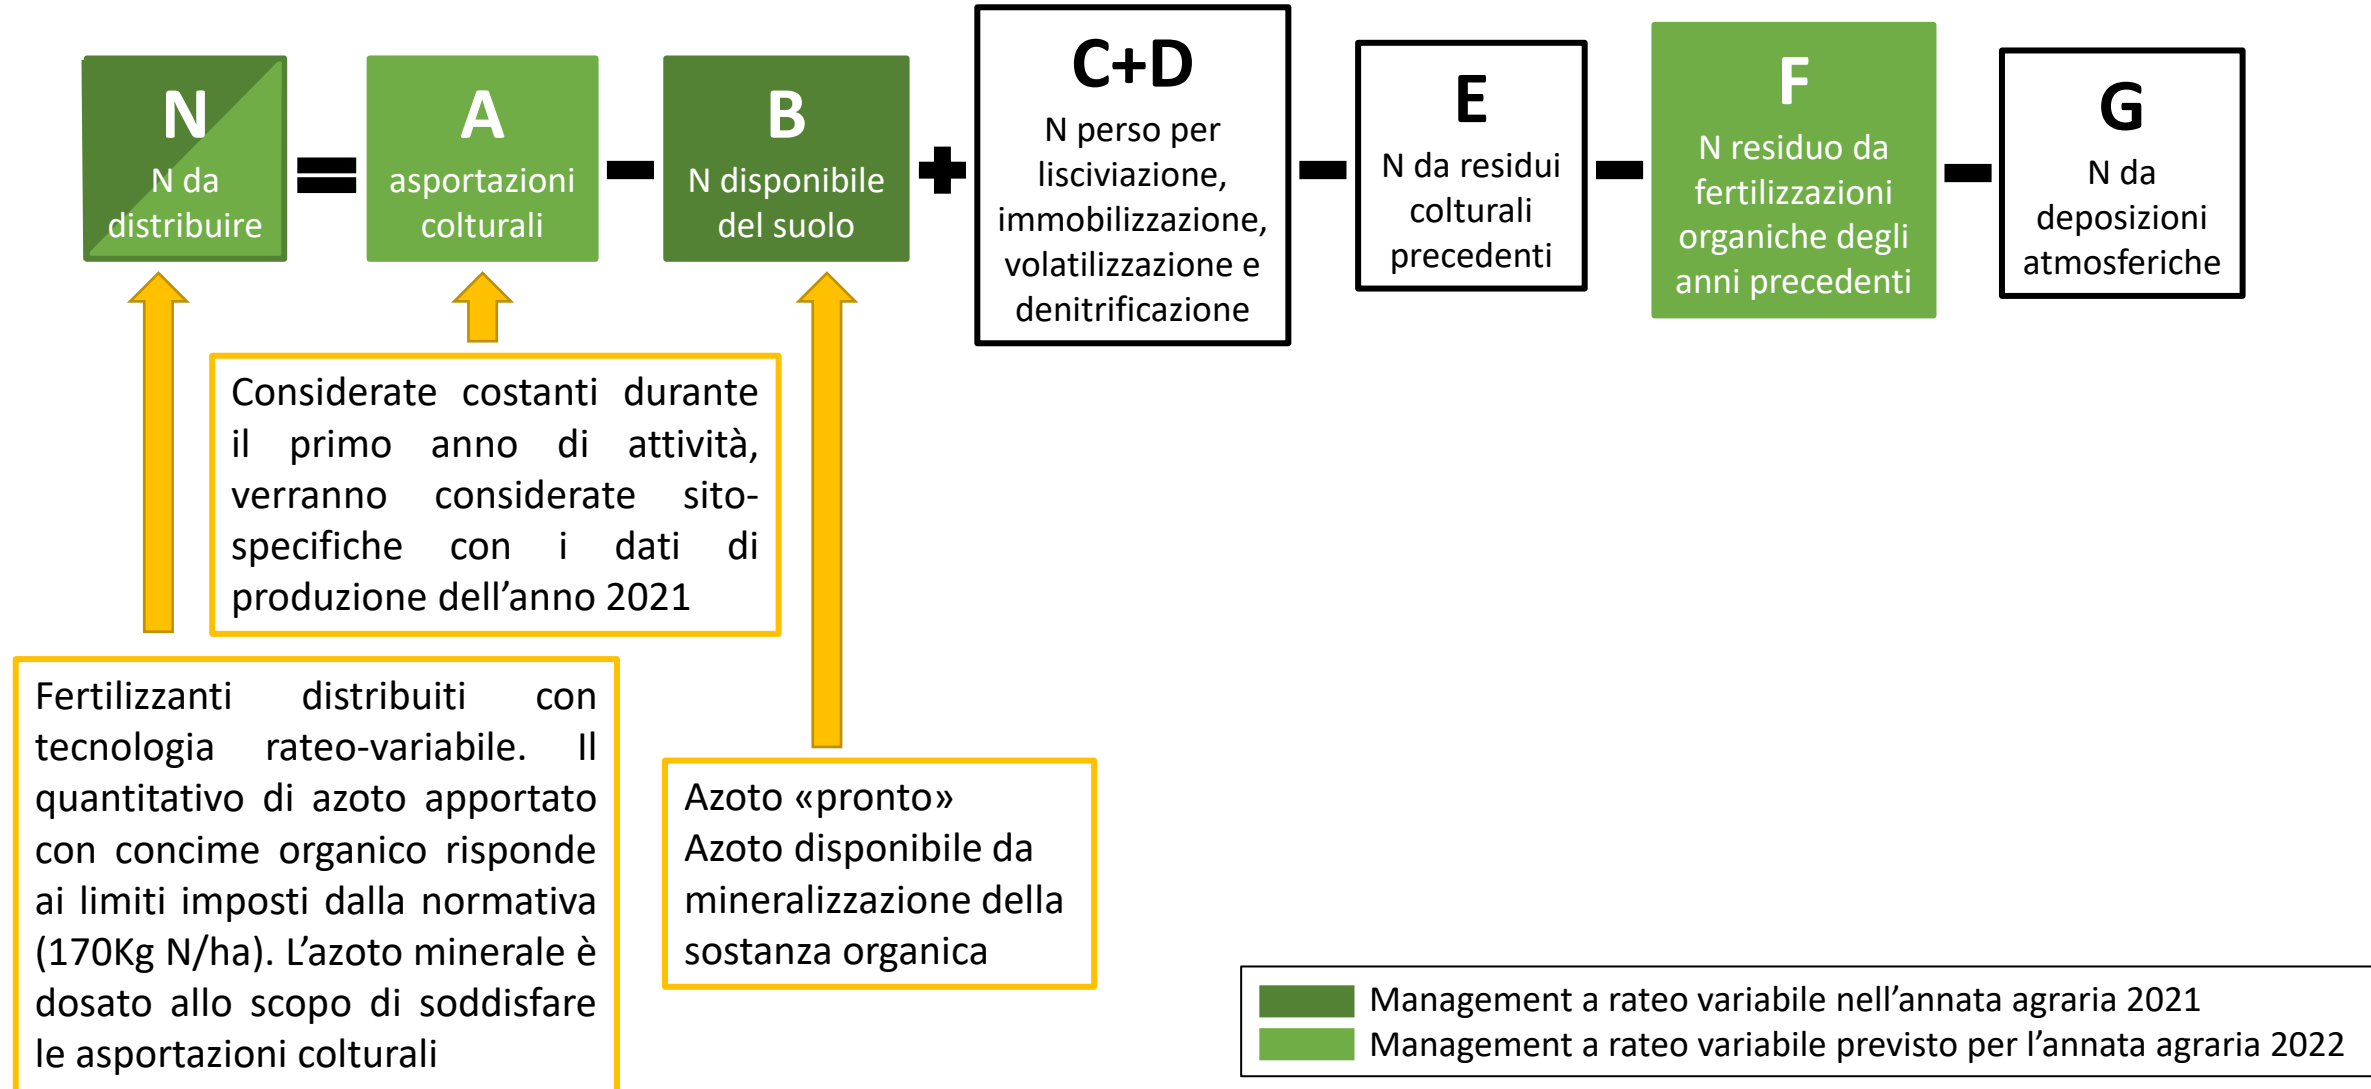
N
N da distribuire

=

A
asportazioni colturali

−

B
N disponibile del suolo

+

C+D
N perso per lisciviazione, immobilizzazione, volatilizzazione e denitrificazione

−

E
N da residui colturali precedenti

−

F
N residuo da fertilizzazioni organiche degli anni precedenti

−

G
N da deposizioni atmosferiche

Considerate costanti durante il primo anno di attività, verranno considerate sito-specifiche con i dati di produzione dell’anno 2021

Fertilizzanti distribuiti con tecnologia rateo-variabile. Il quantitativo di azoto apportato con concime organico risponde ai limiti imposti dalla normativa (170Kg N/ha). L’azoto minerale è dosato allo scopo di soddisfare le asportazioni colturali

Azoto «pronto»
Azoto disponibile da mineralizzazione della sostanza organica

Management a rateo variabile nell’annata agraria 2021
Management a rateo variabile previsto per l’annata agraria 2022